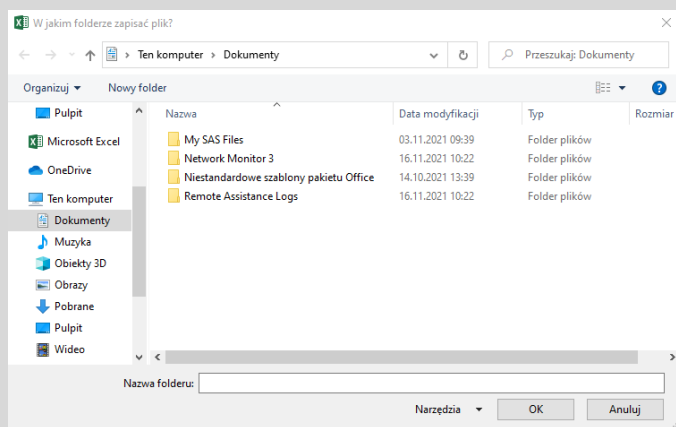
W jakim folderze zapisać plik?

Ten komputer › Dokumenty

Przeszukaj: Dokumenty

Organizuj ▾ Nowy folder

Pulpit
Microsoft Excel
OneDrive
Ten komputer
Dokumenty
Muzyka
Obiekty 3D
Obrazy
Pobrane
Pulpit
Wideo

| Nazwa | Data modyfikacji | Typ | Rozmiar |
|---|---|---|---|
| My SAS Files | 03.11.2021 09:39 | Folder plików | |
| Network Monitor 3 | 16.11.2021 10:22 | Folder plików | |
| Niestandardowe szablony pakietu Office | 14.10.2021 13:39 | Folder plików | |
| Remote Assistance Logs | 16.11.2021 10:22 | Folder plików | |

Nazwa folderu:

Narzędzia ▾ OK Anuluj